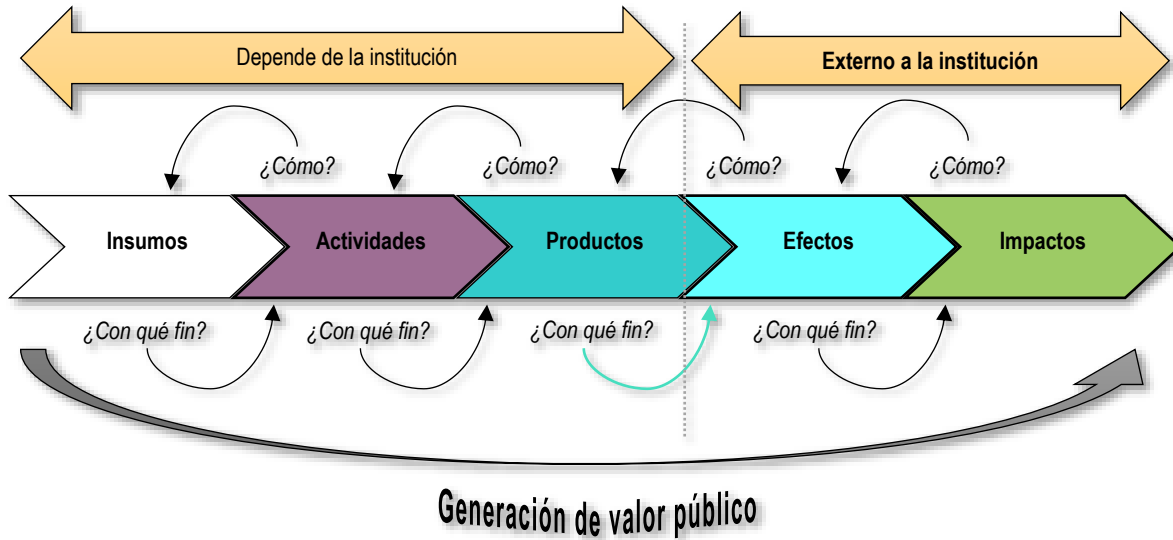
Depende de la institución

Externo a la institución

¿Cómo?

¿Cómo?

¿Cómo?

¿Cómo?

Insumos

Actividades

Productos

Efectos

Impactos

¿Con qué fin?

¿Con qué fin?

¿Con qué fin?

¿Con qué fin?

Generación de valor público